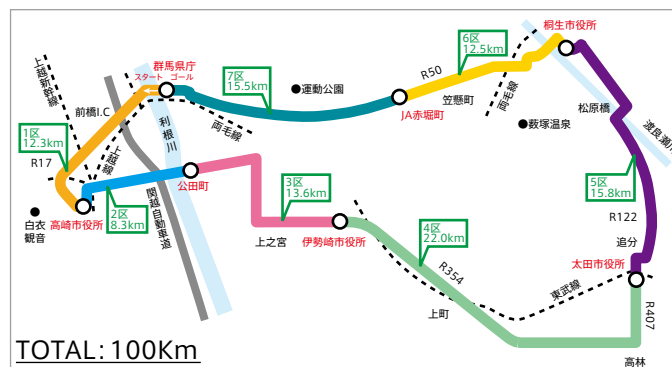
群馬県庁
スタート ゴール
7区
15.5km
●運動公園
R50
6区
12.5km
桐生市役所
笠懸町
両毛線
JA赤堀町
●薮塚温泉
松原橋
渡良瀬川
上越新幹線
前橋I.C
1区
12.3km
R17
上越線
利根川
両毛線
公田町
関越自動車道
●白衣観音
高崎市役所
2区
8.3km
3区
13.6km
上之宮
伊勢崎市役所
4区
22.0km
R354
5区
15.8km
R122
追分
太田市役所
東武線
上町
R407
高林
TOTAL:100Km